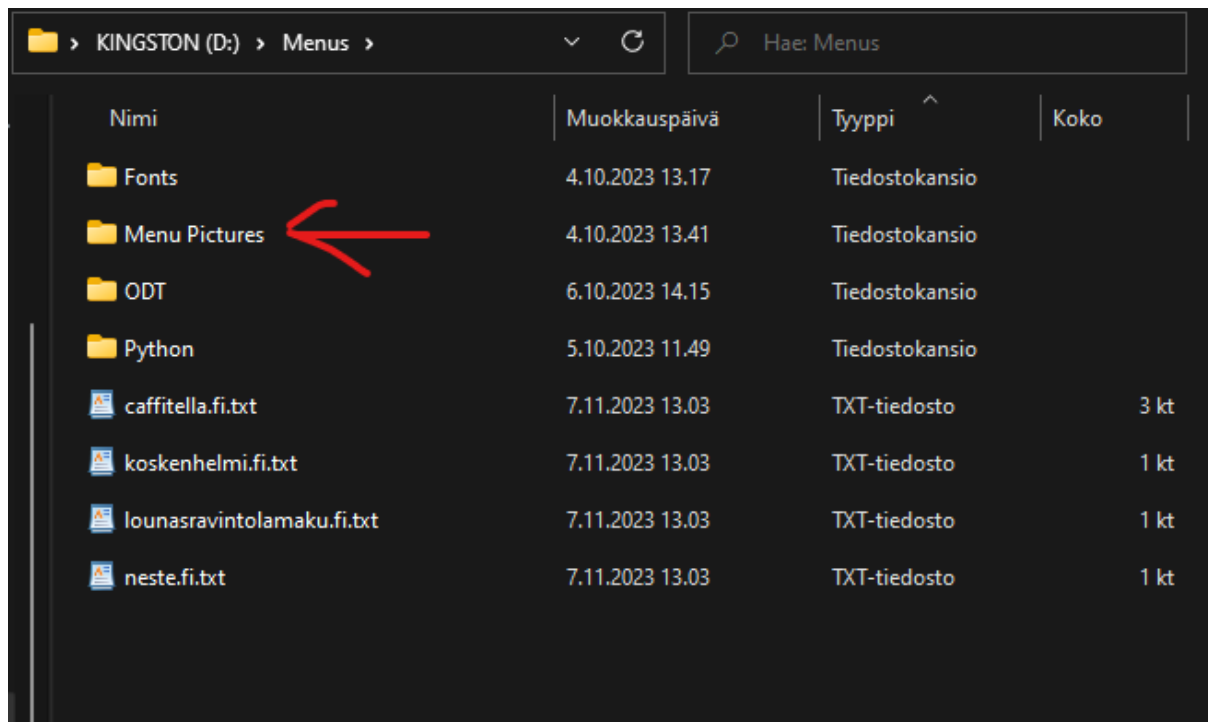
> KINGSTON (D:) > Menus >

Hae: Menus

| Nimi | Muokkauspäivä | Tyyppi | Koko |
|---|---|---|---|
| Fonts | 4.10.2023 13.17 | Tiedostokansio | |
| Menu Pictures | 4.10.2023 13.41 | Tiedostokansio | |
| ODT | 6.10.2023 14.15 | Tiedostokansio | |
| Python | 5.10.2023 11.49 | Tiedostokansio | |
| caffitella.fi.txt | 7.11.2023 13.03 | TXT-tiedosto | 3 kt |
| koskenhelmi.fi.txt | 7.11.2023 13.03 | TXT-tiedosto | 1 kt |
| lounasravintolamaku.fi.txt | 7.11.2023 13.03 | TXT-tiedosto | 1 kt |
| neste.fi.txt | 7.11.2023 13.03 | TXT-tiedosto | 1 kt |